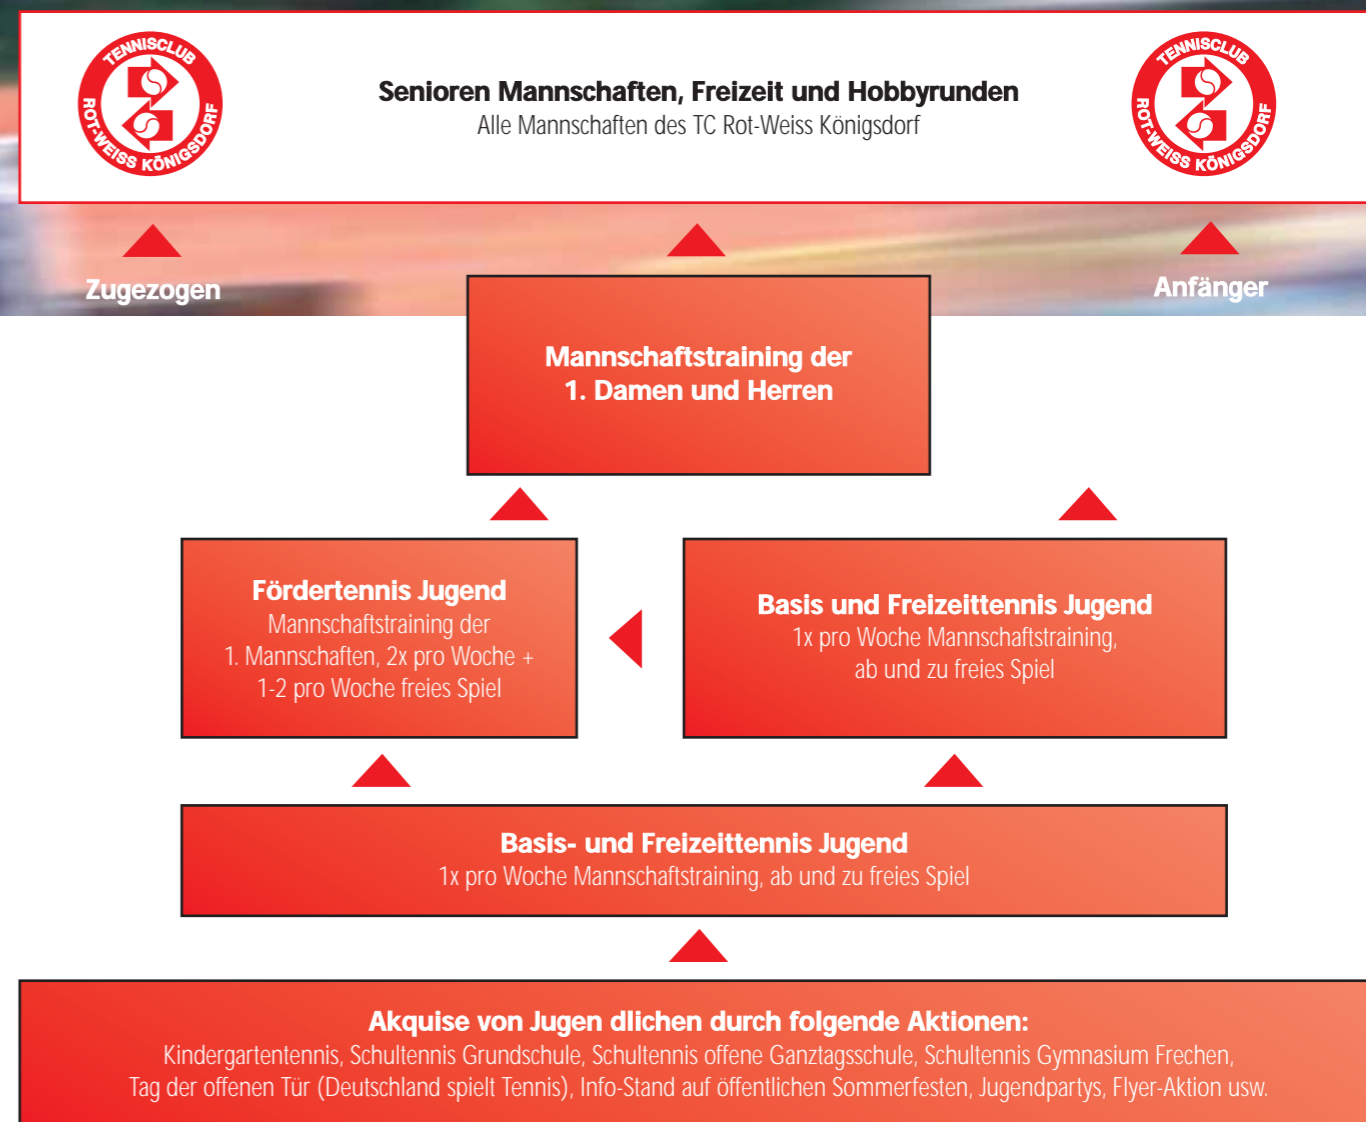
TENNISCLUB ROT-WEISS KÖNIGSDORF

Senioren Mannschaften, Freizeit und Hobbyrunden
Alle Mannschaften des TC Rot-Weiss Königsdorf

TENNISCLUB ROT-WEISS KÖNIGSDORF

Zugezogen

Anfänger

Mannschaftstraining der 1. Damen und Herren

Fördertennis Jugend
Mannschaftstraining der 1. Mannschaften, 2x pro Woche + 1-2 pro Woche freies Spiel

Basis und Freizeittennis Jugend
1x pro Woche Mannschaftstraining, ab und zu freies Spiel

Basis- und Freizeittennis Jugend
1x pro Woche Mannschaftstraining, ab und zu freies Spiel

Akquise von Jugen dlichen durch folgende Aktionen:
Kindergartentennis, Schultennis Grundschule, Schultennis offene Ganztagsschule, Schultennis Gymnasium Frechen, Tag der offenen Tür (Deutschland spielt Tennis), Info-Stand auf öffentlichen Sommerfesten, Jugendpartys, Flyer-Aktion usw.